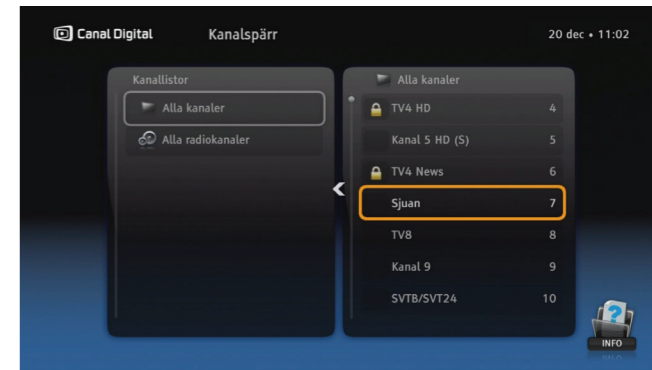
Canal Digital Kanalspärr 20 dec • 11:02

Kanallistor
Alla kanaler
Alla radiokanaler

Alla kanaler
| | |
|---|---|
| TV4 HD | 4 |
| Kanal 5 HD (S) | 5 |
| TV4 News | 6 |
| Sjuan | 7 |
| TV8 | 8 |
| Kanal 9 | 9 |
| SVTB/SVT24 | 10 |

INFO